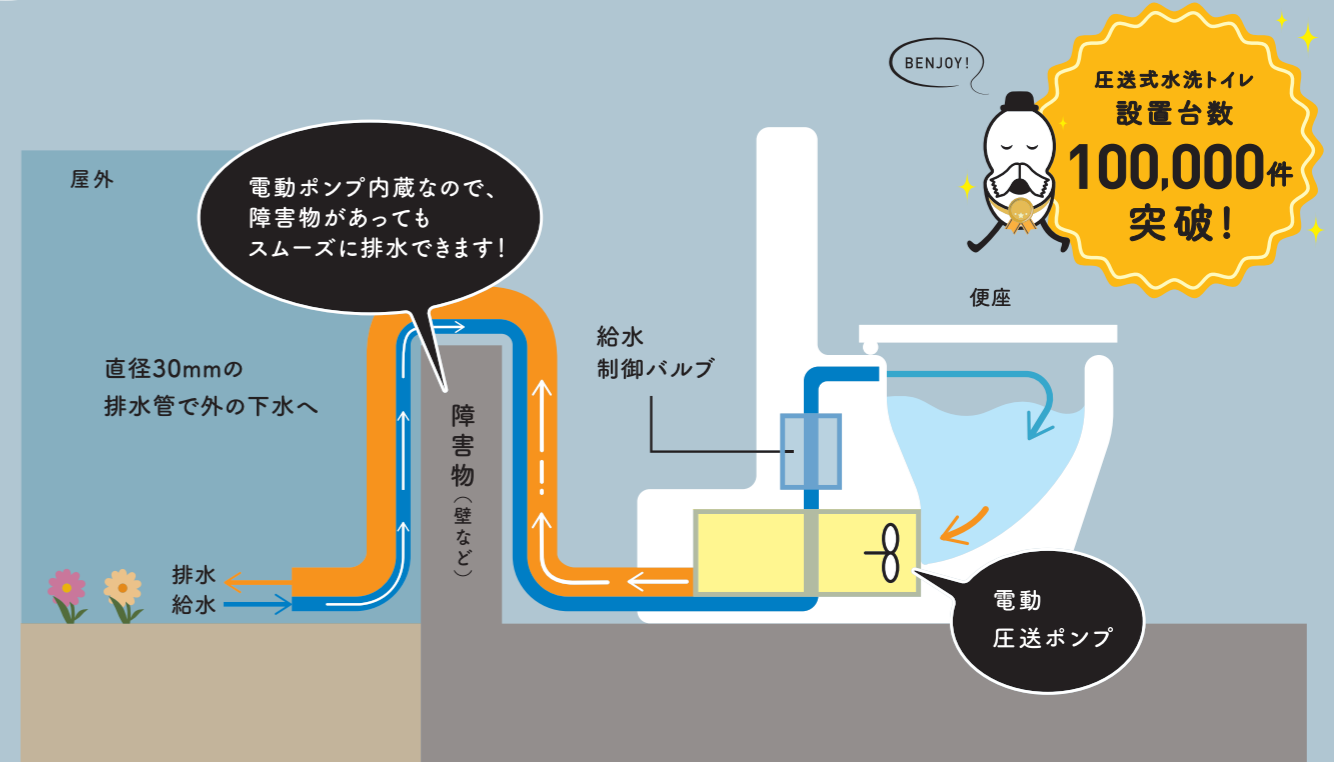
BENJOY!

圧送式水洗トイレ
設置台数
100,000件
突破!

屋外

電動ポンプ内蔵なので、
障害物があっても
スムーズに排水できます!

直径30mmの
排水管で外の下水へ

障害物（壁など）

給水
制御バルブ

便座

排水
給水

電動
圧送ポンプ